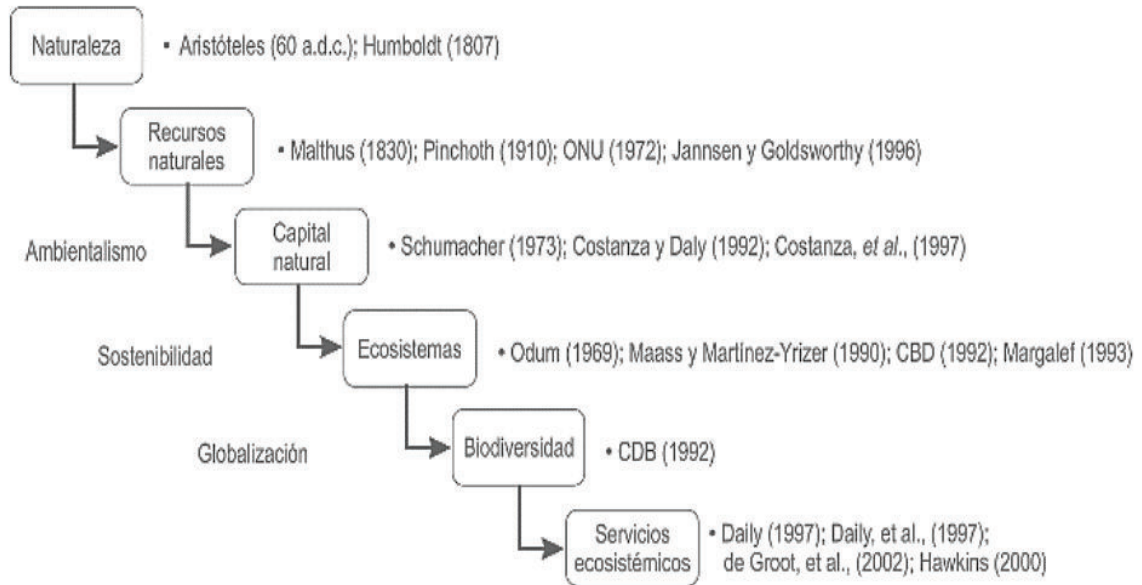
Naturaleza
• Aristóteles (60 a.d.c.); Humboldt (1807)

Recursos naturales
• Malthus (1830); Pinchoth (1910); ONU (1972); Jannsen y Goldsworthy (1996)

Ambientalismo

Capital natural
• Schumacher (1973); Costanza y Daly (1992); Costanza, *et al.*, (1997)

Sostenibilidad

Ecosistemas
• Odum (1969); Maass y Martínez-Yrizer (1990); CBD (1992); Margalef (1993)

Globalización

Biodiversidad
• CDB (1992)

Servicios ecosistémicos
• Daily (1997); Daily, et al., (1997); de Groot, et al., (2002); Hawkins (2000)